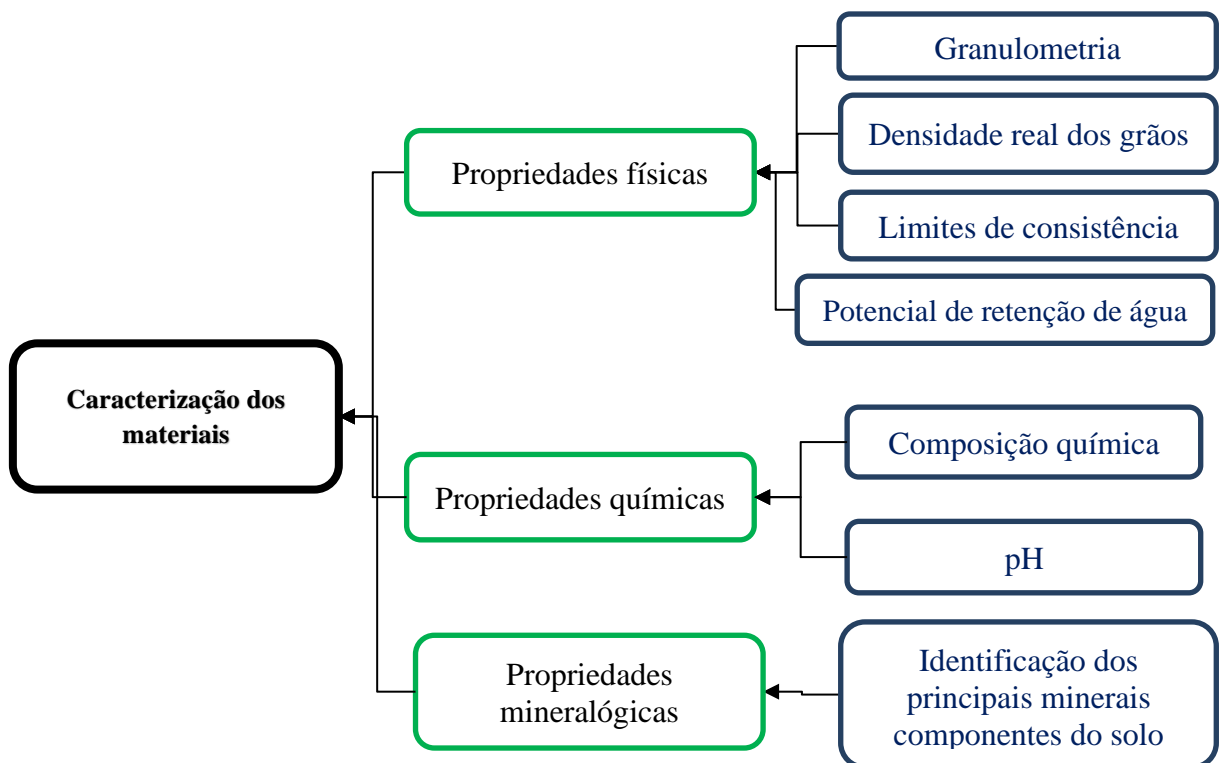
Caracterização dos materiais

Propriedades físicas

Granulometria

Densidade real dos grãos

Limites de consistência

Potencial de retenção de água

Propriedades químicas

Composição química

pH

Propriedades mineralógicas

Identificação dos principais minerais componentes do solo